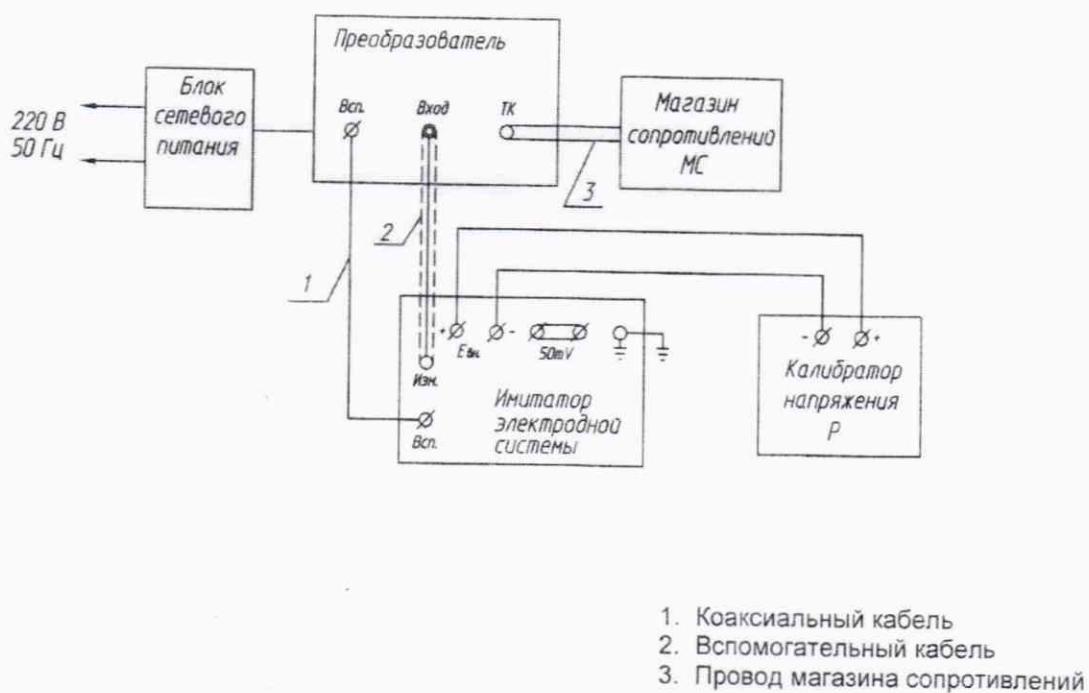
Преобразователь

220 В
50 Гц

Блок сетевого питания

Всп.

Вход

ТК

Магазин сопротивлений МС

3

2

1

+

$E_{вн}$

-

50mV

Изм.

Всп.

Имитатор электродной системы

-

+

Калибратор напряжения Р

1. Коаксиальный кабель
2. Вспомогательный кабель
3. Провод магазина сопротивлений